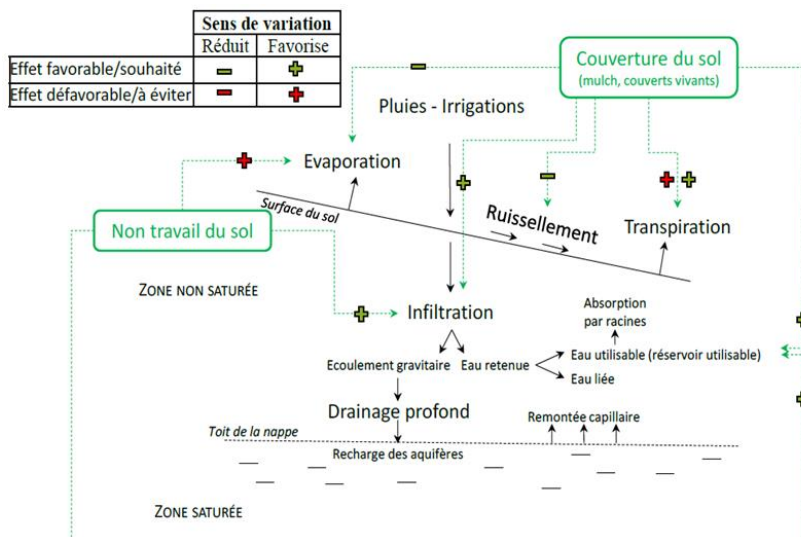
| | Sens de variation | |
|---|---|---|
| | Réduit | Favorise |
| Effet favorable/souhaité | − | + |
| Effet défavorable/à éviter | − | + |

Couverture du sol
(mulch, couverts vivants)

Pluies - Irrigations

Evaporation

Surface du sol

Ruissellement

Transpiration

Non travail du sol

ZONE NON SATURÉE

Infiltration

Absorption par racines

Ecoulement gravitaire

Eau retenue

Eau utilisable (réservoir utilisable)

Eau liée

Drainage profond

Remontée capillaire

Toit de la nappe

Recharge des aquifères

ZONE SATURÉE